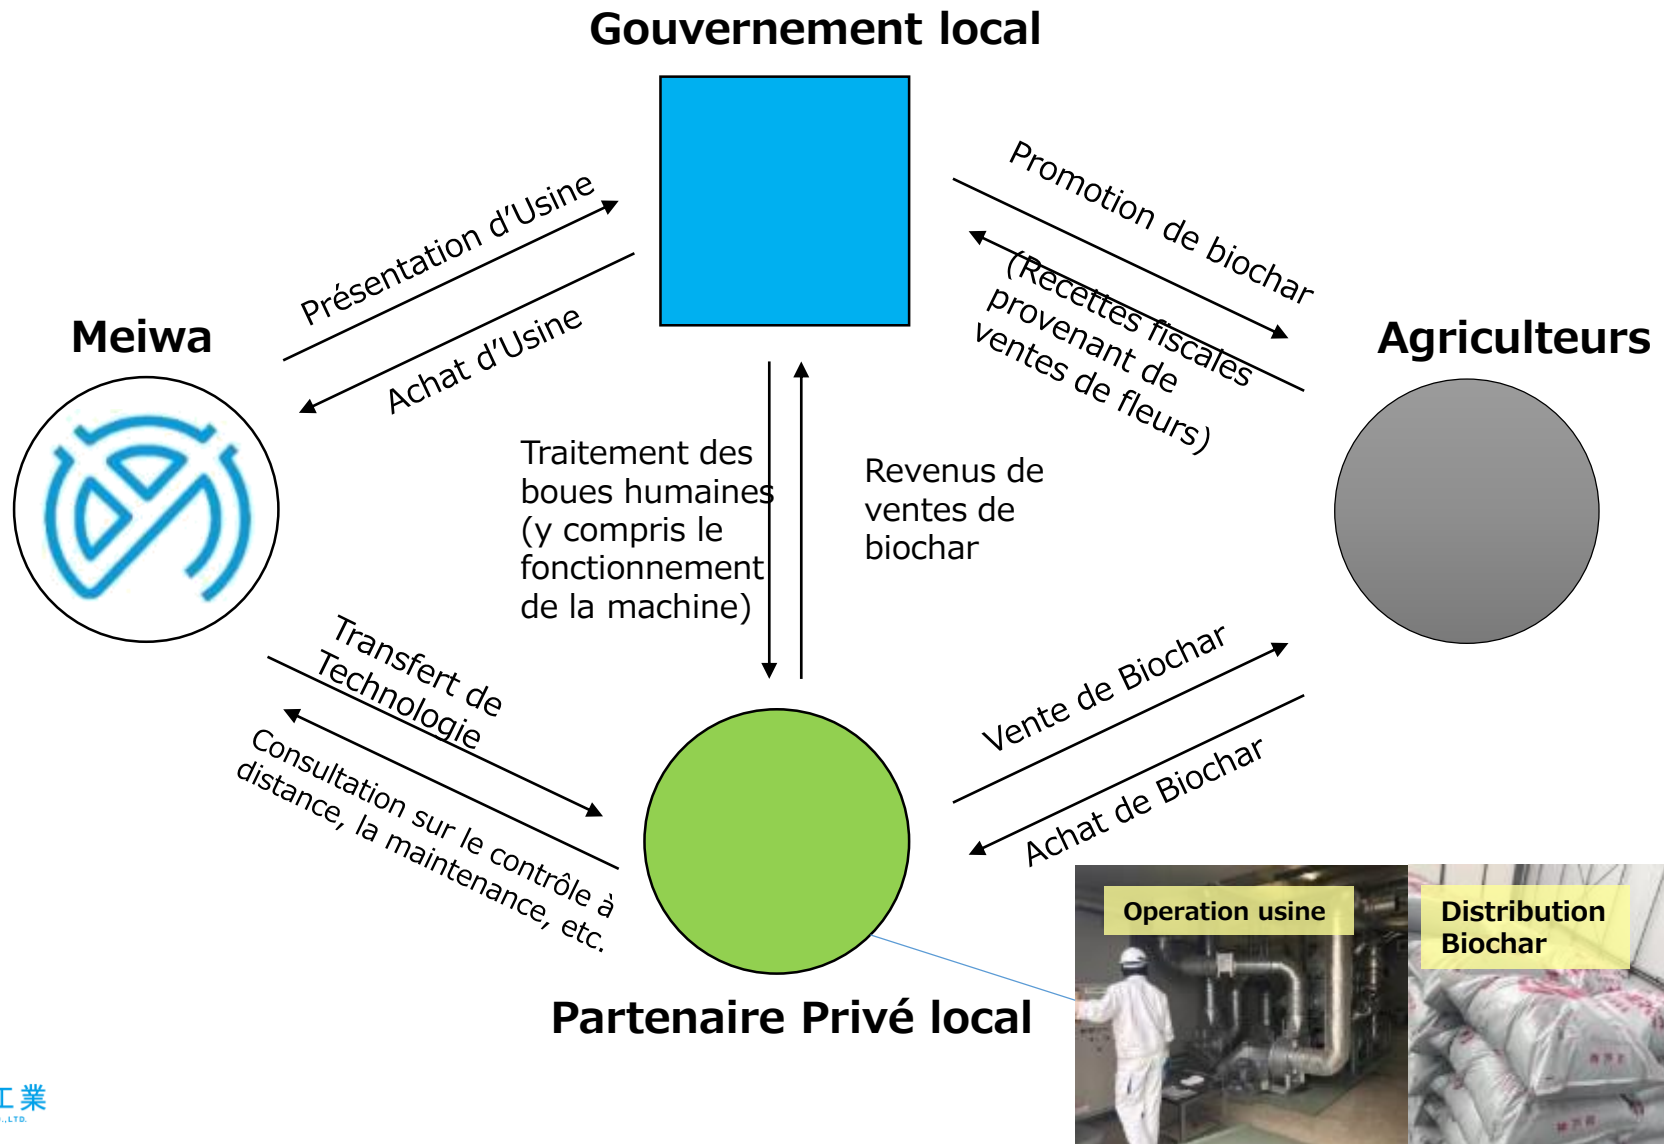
Gouvernement local

Meiwa

Agriculteurs

Présentation d'Usine

Achat d'Usine

Promotion de biochar

(Recettes fiscales provenant de ventes de fleurs)

Traitement des boues humaines (y compris le fonctionnement de la machine)

Revenus de ventes de biochar

Transfert de Technologie

Consultation sur le contrôle à distance, la maintenance, etc.

Vente de Biochar

Achat de Biochar

Operation usine

Distribution Biochar

Partenaire Privé local

工業
.,LTD.